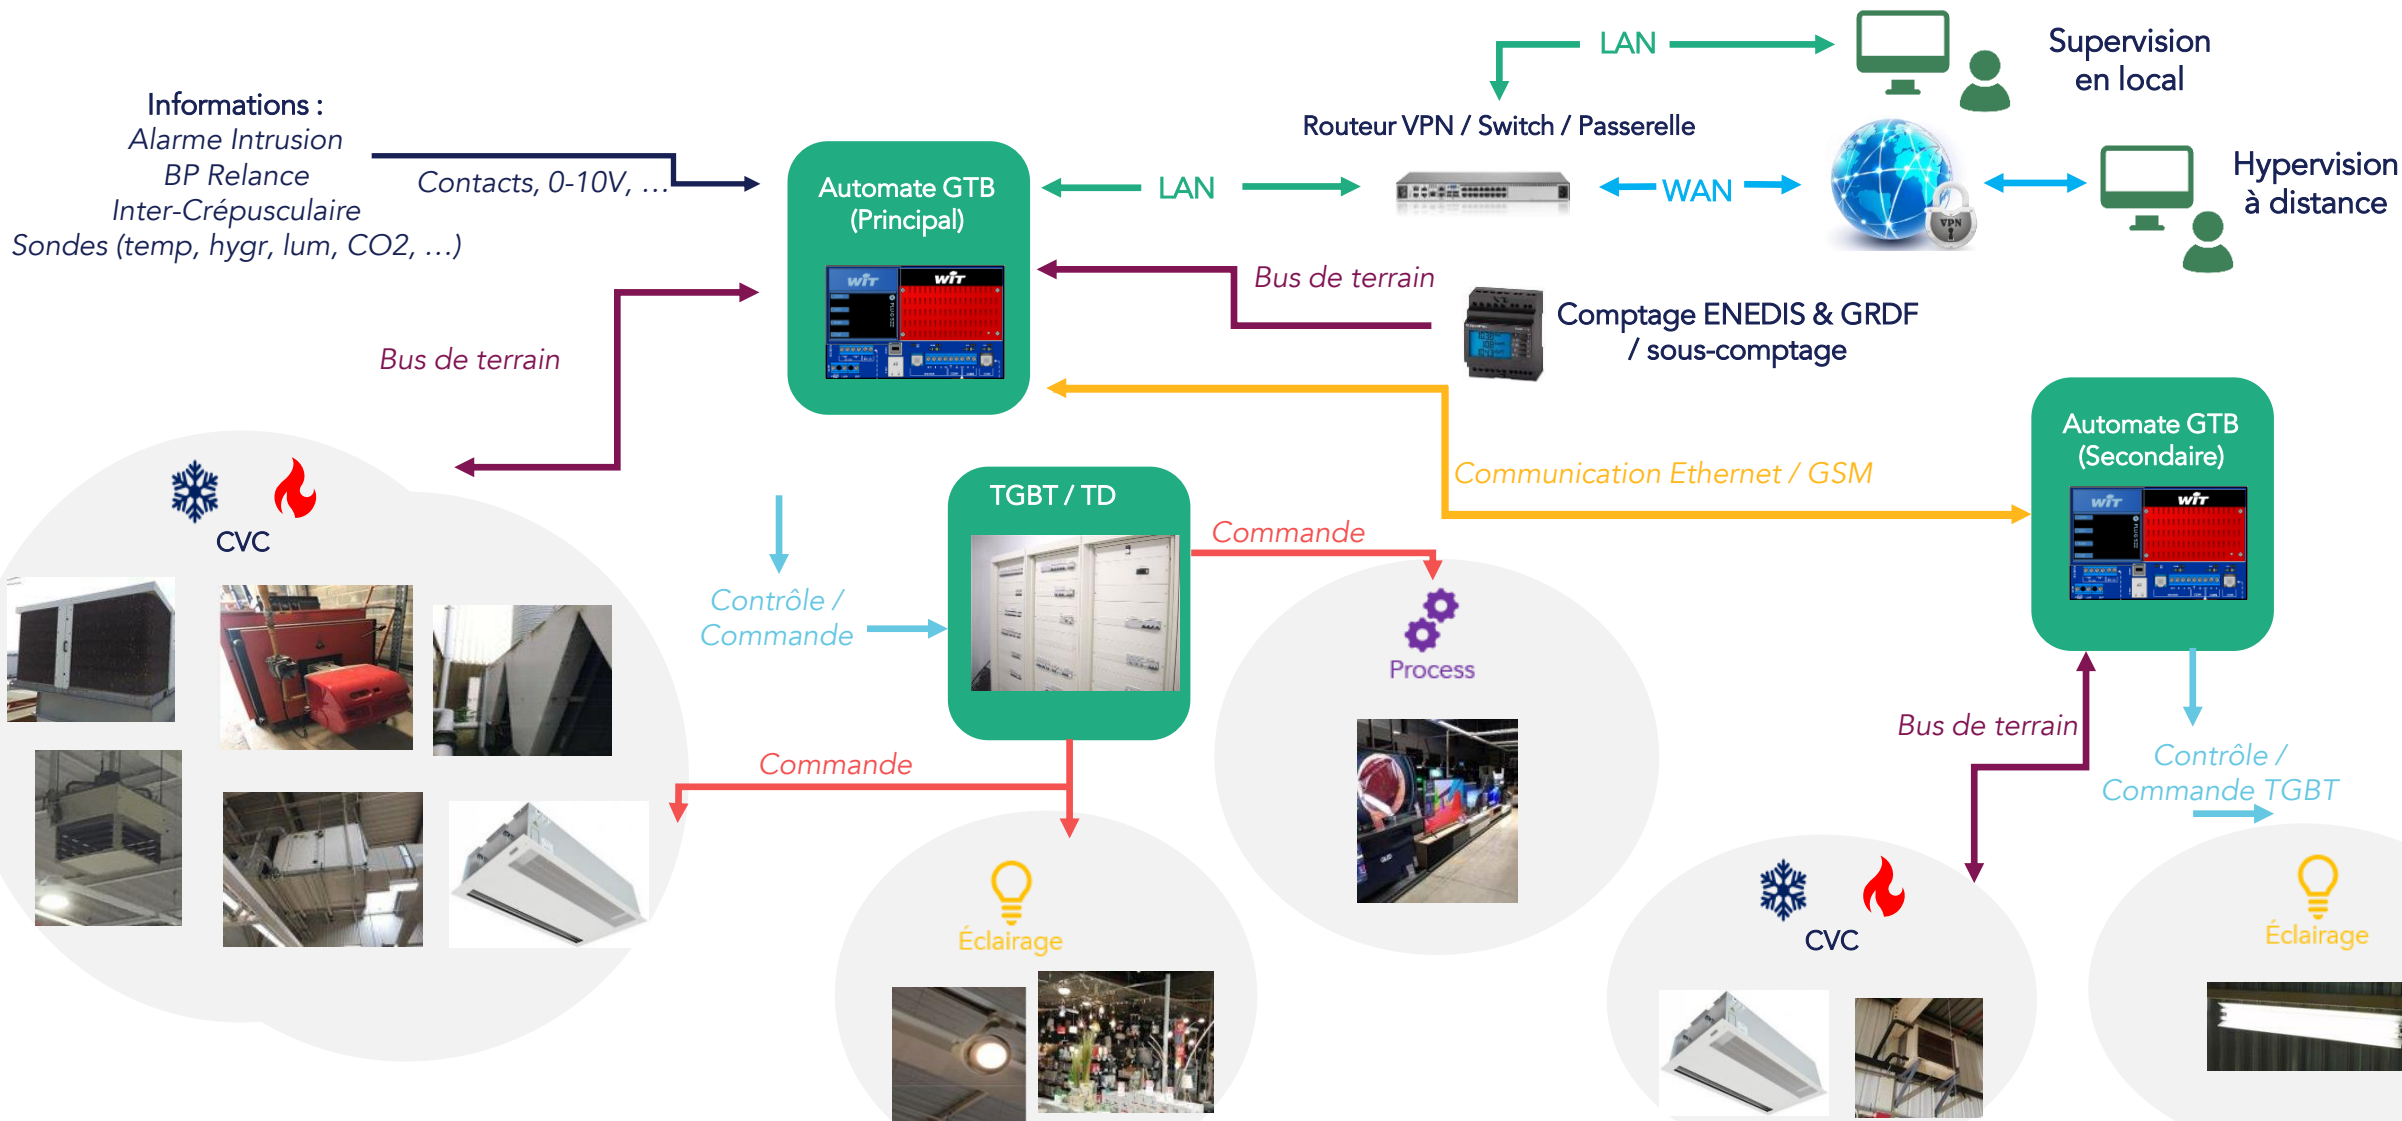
LAN

Supervision en local

Routeur VPN / Switch / Passerelle

Informations :
Alarme Intrusion
BP Relance
Inter-Crépusculaire
Sondes (temp, hygr, lum, CO2, …)

Contacts, 0-10V, …

Automate GTB (Principal)

LAN

WAN

Hypervision à distance

Bus de terrain

Comptage ENEDIS & GRDF / sous-comptage

Bus de terrain

Automate GTB (Secondaire)

Communication Ethernet / GSM

CVC

TGBT / TD

Commande

Contrôle / Commande

Process

Bus de terrain

Contrôle / Commande TGBT

Commande

Éclairage

CVC

Éclairage